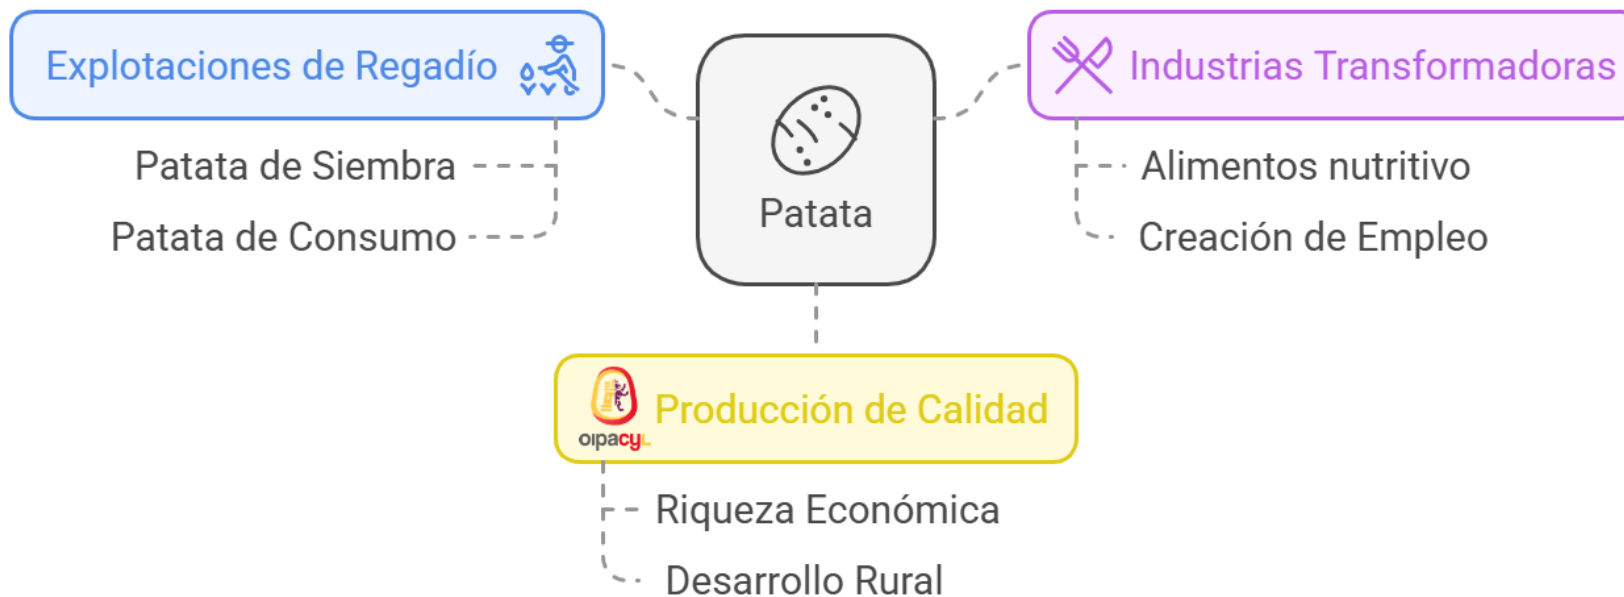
Explotaciones de Regadío

Patata de Siembra

Patata de Consumo

Patata

Industrias Transformadoras

Alimentos nutritivo

Creación de Empleo

oipacyl

Producción de Calidad

Riqueza Económica

Desarrollo Rural